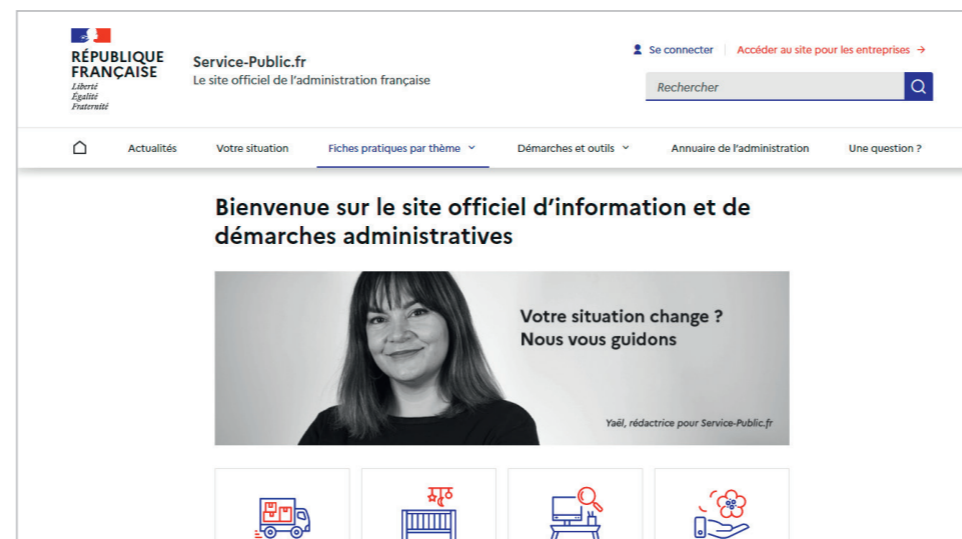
RÉPUBLIQUE FRANÇAISE
Liberté
Égalité
Fraternité

Service-Public.fr
Le site officiel de l'administration française

Se connecter | Accéder au site pour les entreprises →

Rechercher

Actualités | Votre situation | Fiches pratiques par thème | Démarches et outils | Annuaire de l'administration | Une question ?

Bienvenue sur le site officiel d'information et de démarches administratives

Votre situation change ?
Nous vous guidons

Yaël, rédactrice pour Service-Public.fr